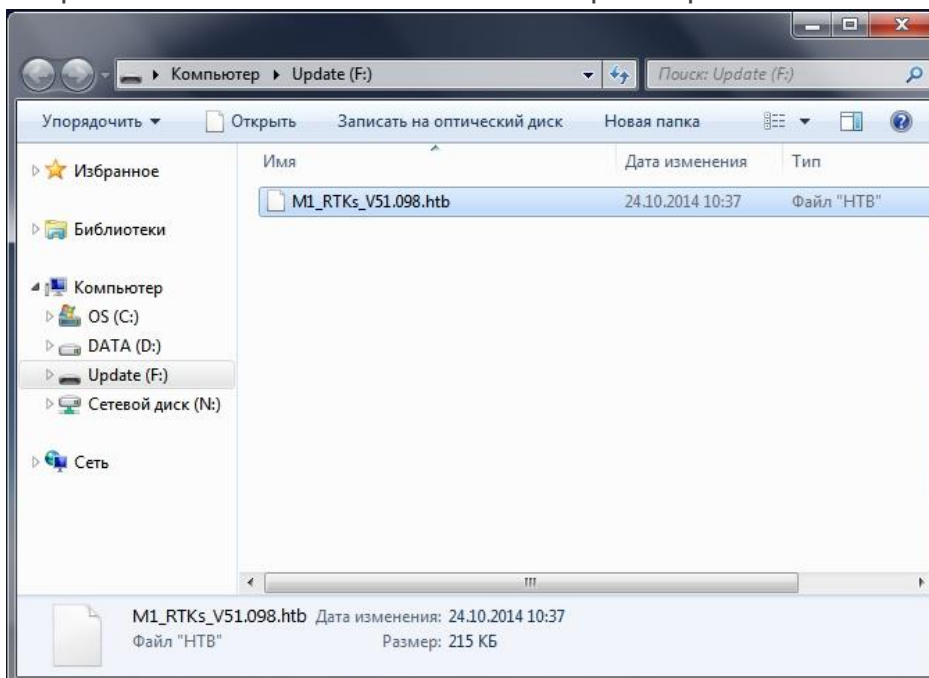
Компьютер ▸ Update (F:)

Поиск: Update (F:)

Упорядочить ▾ Открыть Записать на оптический диск Новая папка

Избранное

Библиотеки

Компьютер

OS (C:)

DATA (D:)

Update (F:)

Сетевой диск (N:)

Сеть

| Имя | Дата изменения | Тип |
|---|---|---|
| M1_RTKs_V51.098.htb | 24.10.2014 10:37 | Файл "HTB" |

M1_RTKs_V51.098.htb Дата изменения: 24.10.2014 10:37
Файл "HTB" Размер: 215 КБ